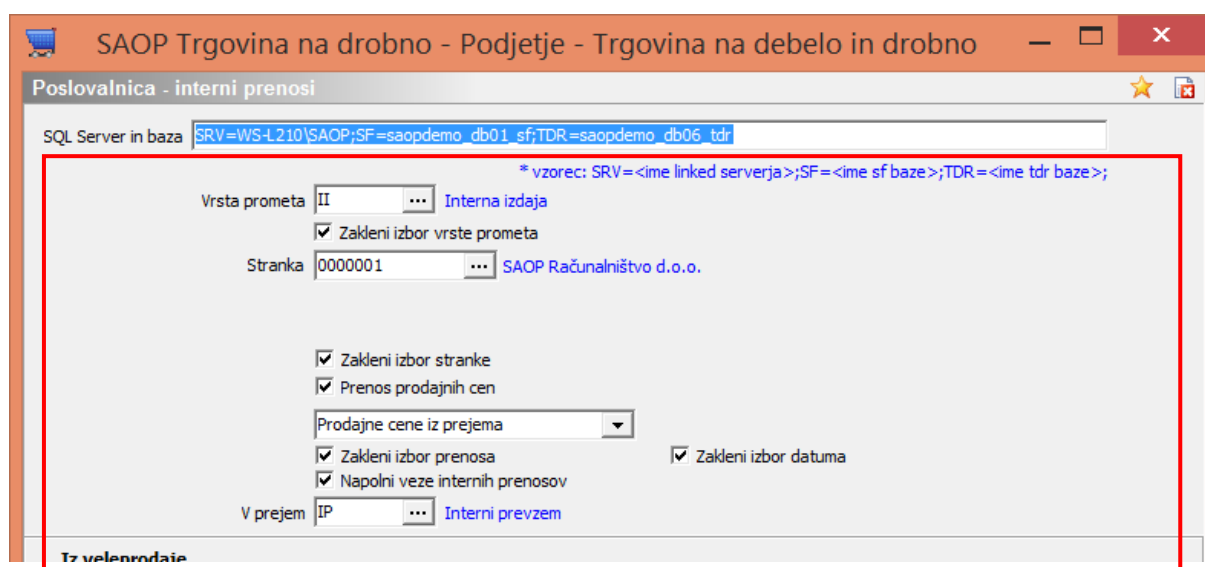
SAOP Trgovina na drobno - Podjetje - Trgovina na debelo in drobno

Poslovalnica - interni prenosi

SQL Server in baza SRV=WS-L210\SAOP;SF=saopdemo_db01_sf;TDR=saopdemo_db06_tdr

* vzorec: SRV=<ime linked serverja>;SF=<ime sf baze>;TDR=<ime tdr baze>;

Vrsta prometa II ... Interna izdaja

Zakleni izbor vrste prometa

Stranka 0000001 ... SAOP Računalništvo d.o.o.

Zakleni izbor stranke

Prenos prodajnih cen

Prodajne cene iz prejema

Zakleni izbor prenosa

Zakleni izbor datuma

Napolni veze internih prenosov

V prejem IP ... Interni prevzem

Iz veleprodaje